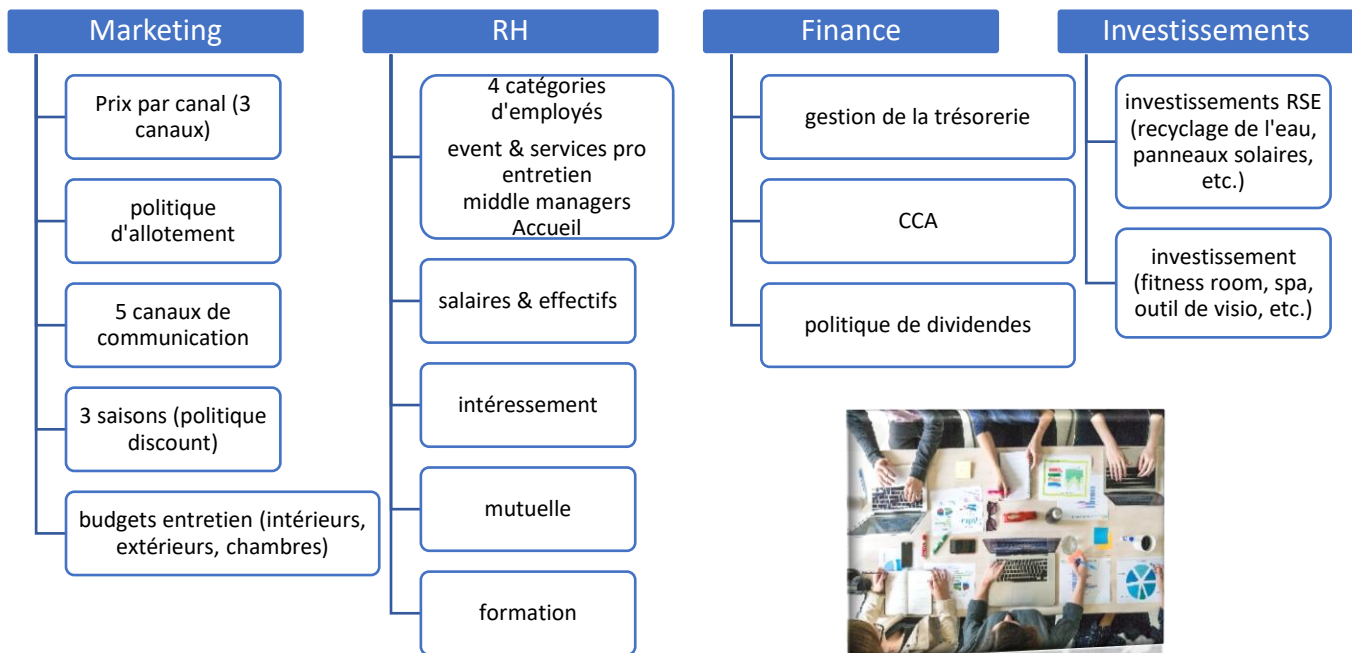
Marketing

Prix par canal (3 canaux)

politique d'allotement

5 canaux de communication

3 saisons (politique discount)

budgets entretien (intérieurs, extérieurs, chambres)

RH

4 catégories d'employés
event & services pro
entretien
middle managers
Accueil

salaires & effectifs

intéressement

mutuelle

formation

Finance

gestion de la trésorerie

CCA

politique de dividendes

Investissements

investissements RSE (recyclage de l'eau, panneaux solaires, etc.)

investissement (fitness room, spa, outil de visio, etc.)